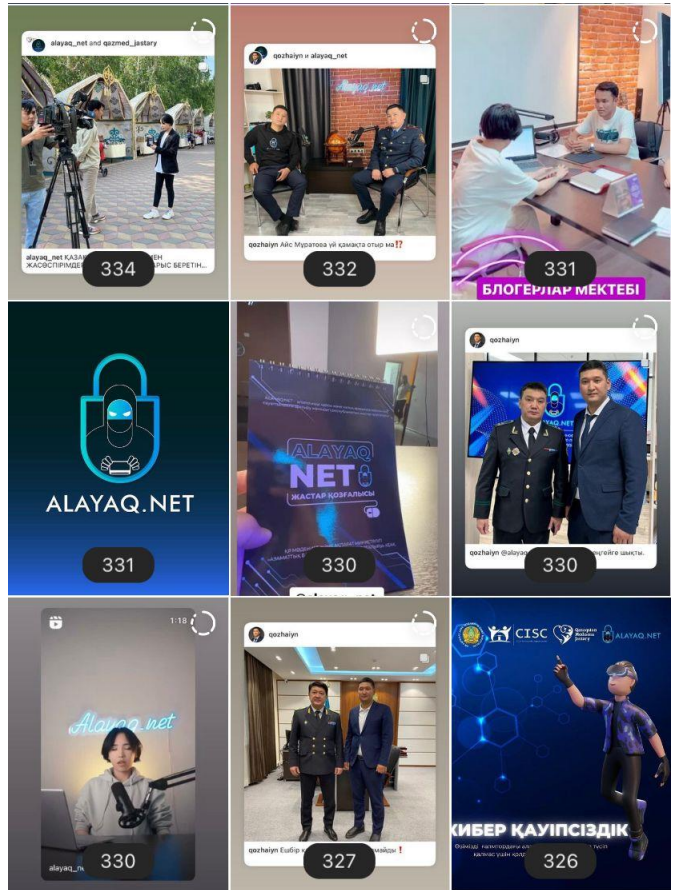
alayaq_net and qazmed_jastary

alayaq_net ҚАЗА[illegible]ЕН ЖАСӨСПІРІМДЕ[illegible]РЫС БЕРЕТІН...

334

qozhaiyn и alayaq_net

qozhaiyn Айс Муратова үй қамақта отыр ма⁉️

332

331

БЛОГЕРЛАР МЕКТЕБІ

ALAYAQ.NET

331

ALAYAQ NET

ЖАСТАР ҚОЗҒАЛЫСЫ

330

qozhaiyn

qozhaiyn @alayaq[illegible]ңгейге шықты.

330

1:18

Alayaq.net

alayaq_n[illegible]

330

qozhaiyn

qozhaiyn Ешбір қ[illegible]маймыз❗

327

CISC

ALAYAQ.NET

КИБЕР ҚАУІПСІЗДІК

326